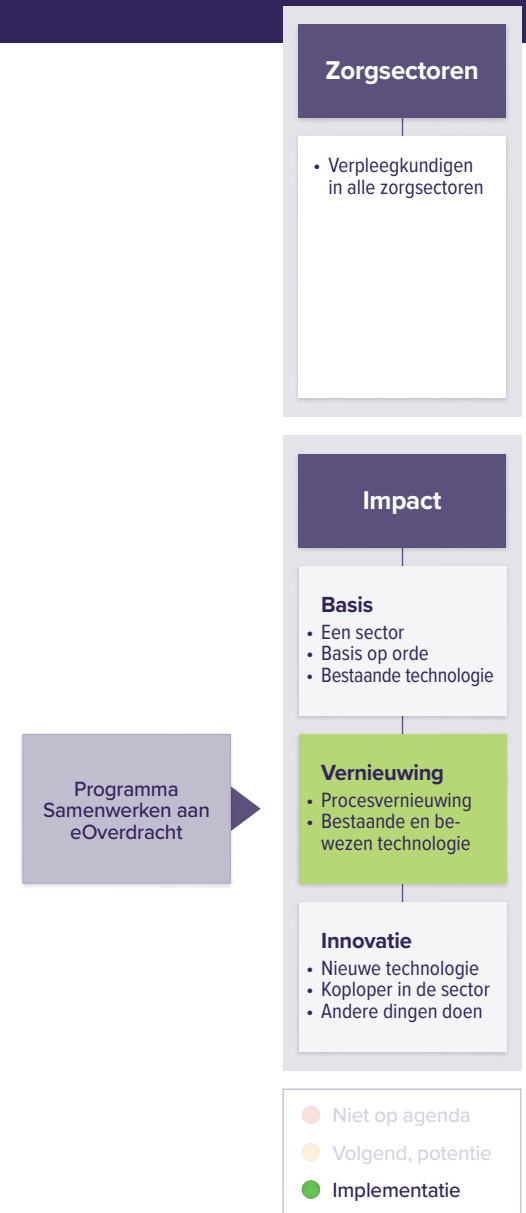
Zorgsectoren

• Verpleegkundigen in alle zorgsectoren

Impact

Basis
• Een sector
• Basis op orde
• Bestaande technologie

Programma Samenwerken aan eOverdracht

Vernieuwing
• Procesvernieuwing
• Bestaande en bewezen technologie

Innovatie
• Nieuwe technologie
• Koploper in de sector
• Andere dingen doen

Niet op agenda
Volgend, potentie
Implementatie